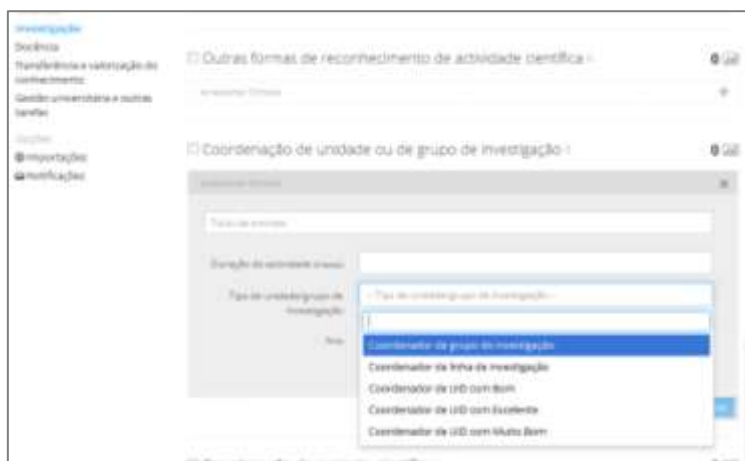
Investigação
Docência
Transferência e valorização do conhecimento
Gestão universitária e outras tarefas

Opções
Importações
Notificações

☐ Outras formas de reconhecimento de actividade científica :

Adicionar Entrada

☐ Coordenação de unidade ou de grupo de investigação :

Adicionar Entrada

Título da entrada

Duração da actividade (meses):

Tipo de unidade/grupo de investigação:

-- Tipo de unidade/grupo de investigação --

Ano:

Coordenador de grupo de investigação
Coordenador de linha de investigação
Coordenador de UID com Bom
Coordenador de UID com Excelente
Coordenador de UID com Muito Bom